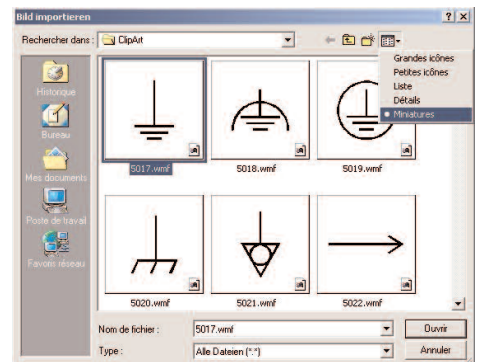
Bild importieren

? X

Rechercher dans : ClipArt

Grandes icônes
Petites icônes
Liste
Détails
• Miniatures

Historique
Bureau
Mes documents
Poste de travail
Favoris réseau

5017.wmf
5018.wmf
5019.wmf
5020.wmf
5021.wmf
5022.wmf

Nom de fichier : 5017.wmf
Type : Alle Dateien (*.*)

Ouvrir
Annuler